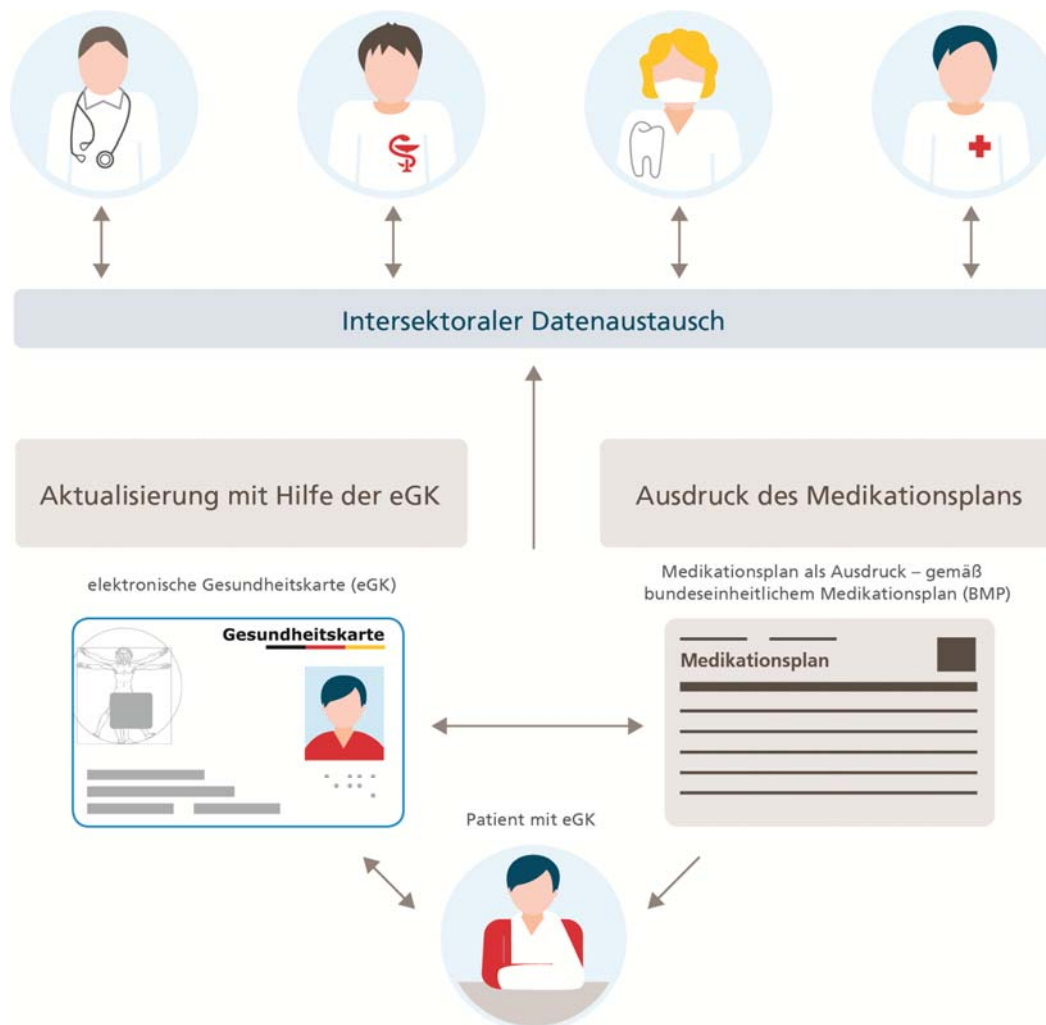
Intersektoraler Datenaustausch

Aktualisierung mit Hilfe der eGK

Ausdruck des Medikationsplans

elektronische Gesundheitskarte (eGK)

Gesundheitskarte

Medikationsplan als Ausdruck – gemäß bundeseinheitlichem Medikationsplan (BMP)

Medikationsplan

Patient mit eGK